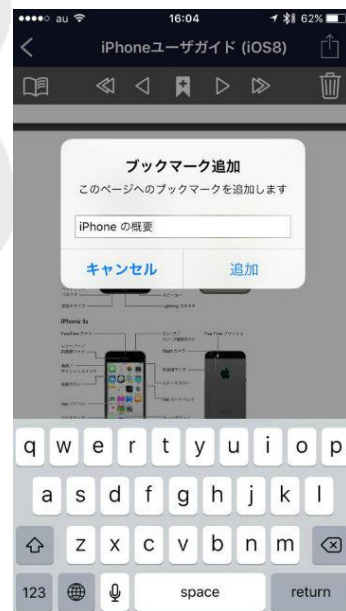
au 16:04 62%
iPhoneユーザガイド (iOS8)

ブックマーク追加
このページへのブックマークを追加します
iPhone の概要
キャンセル
追加

iPhone 5s

q w e r t y u i o p
a s d f g h j k l
z x c v b n m
123 space return